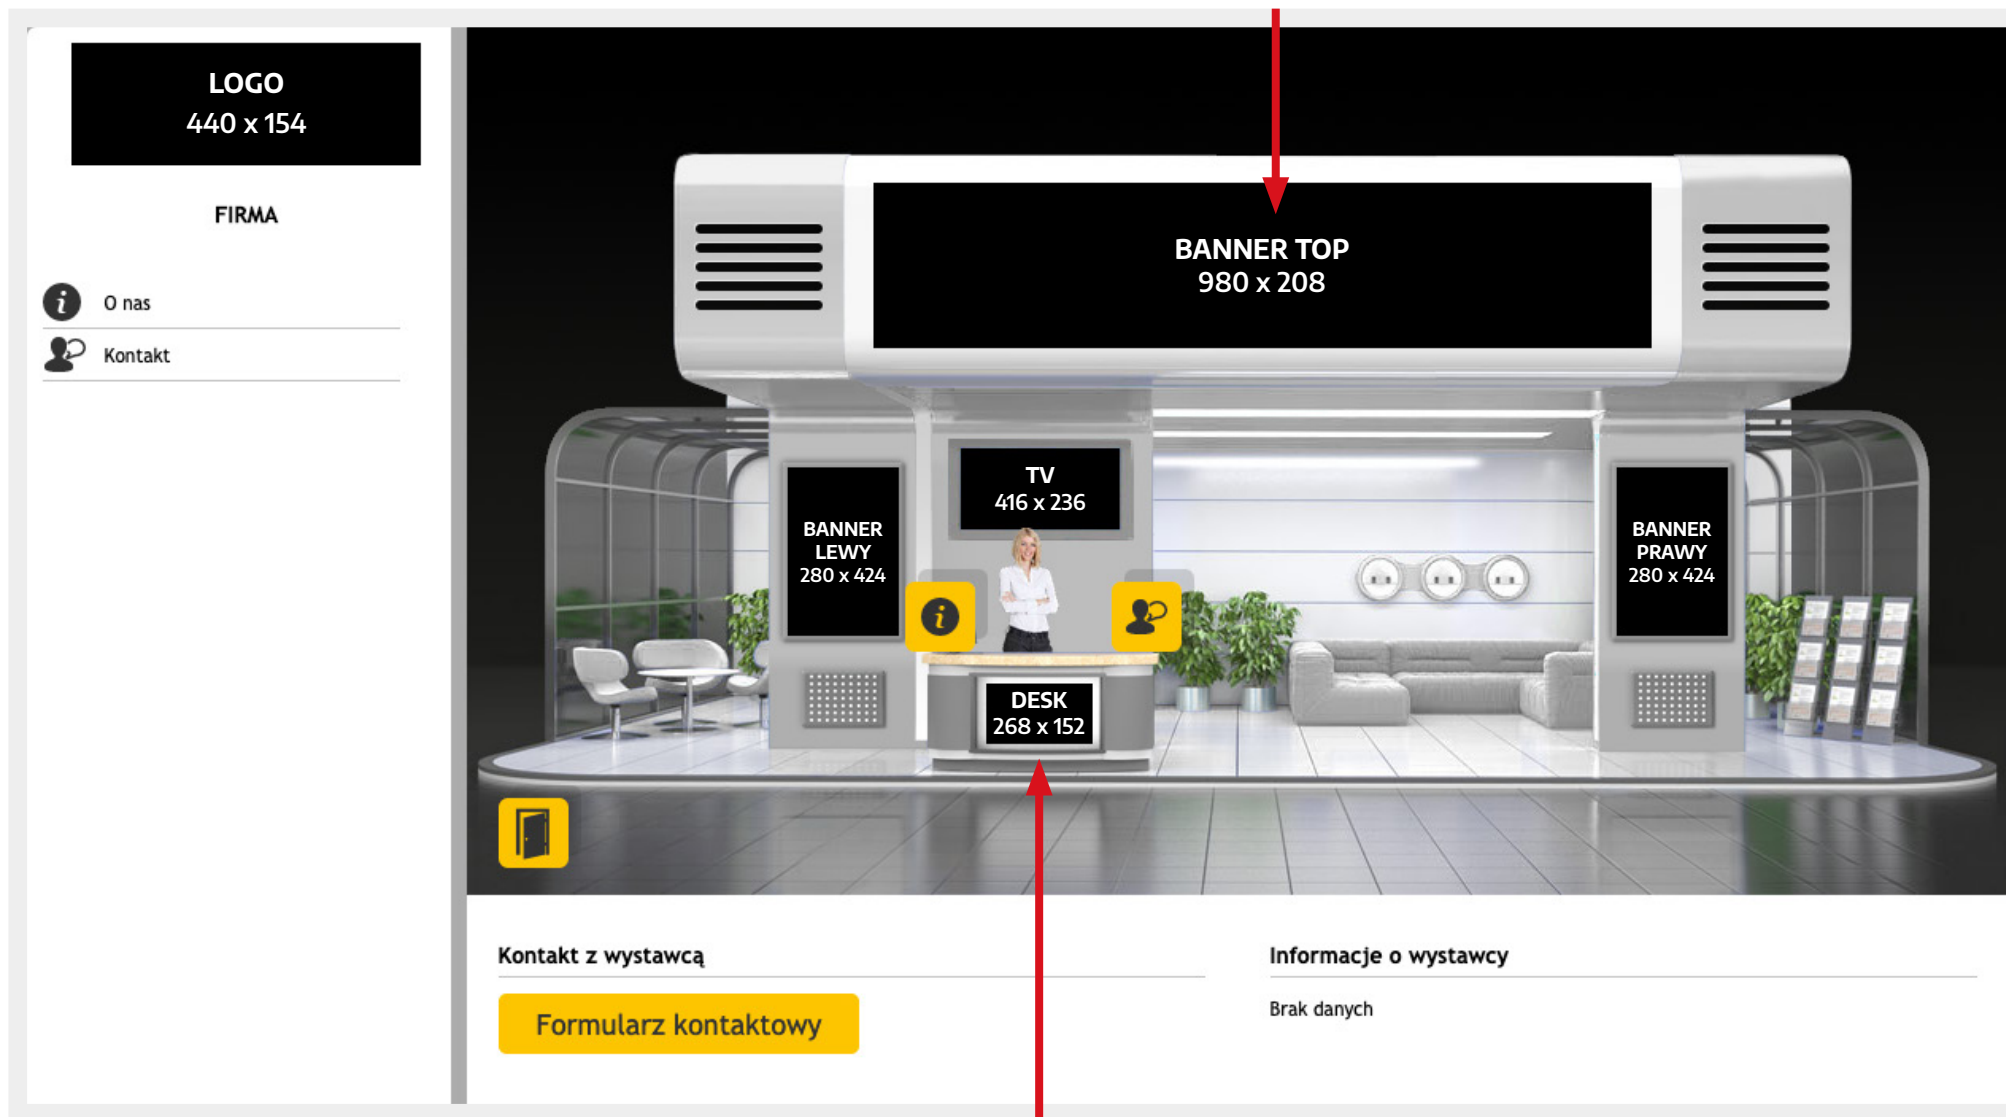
LOGO
440 x 154

FIRMA

O nas

Kontakt

BANNER TOP
980 x 208

TV
416 x 236

BANNER LEWY
280 x 424

BANNER PRAWY
280 x 424

DESK
268 x 152

Kontakt z wystawcą

Formularz kontaktowy

Informacje o wystawcy

Brak danych